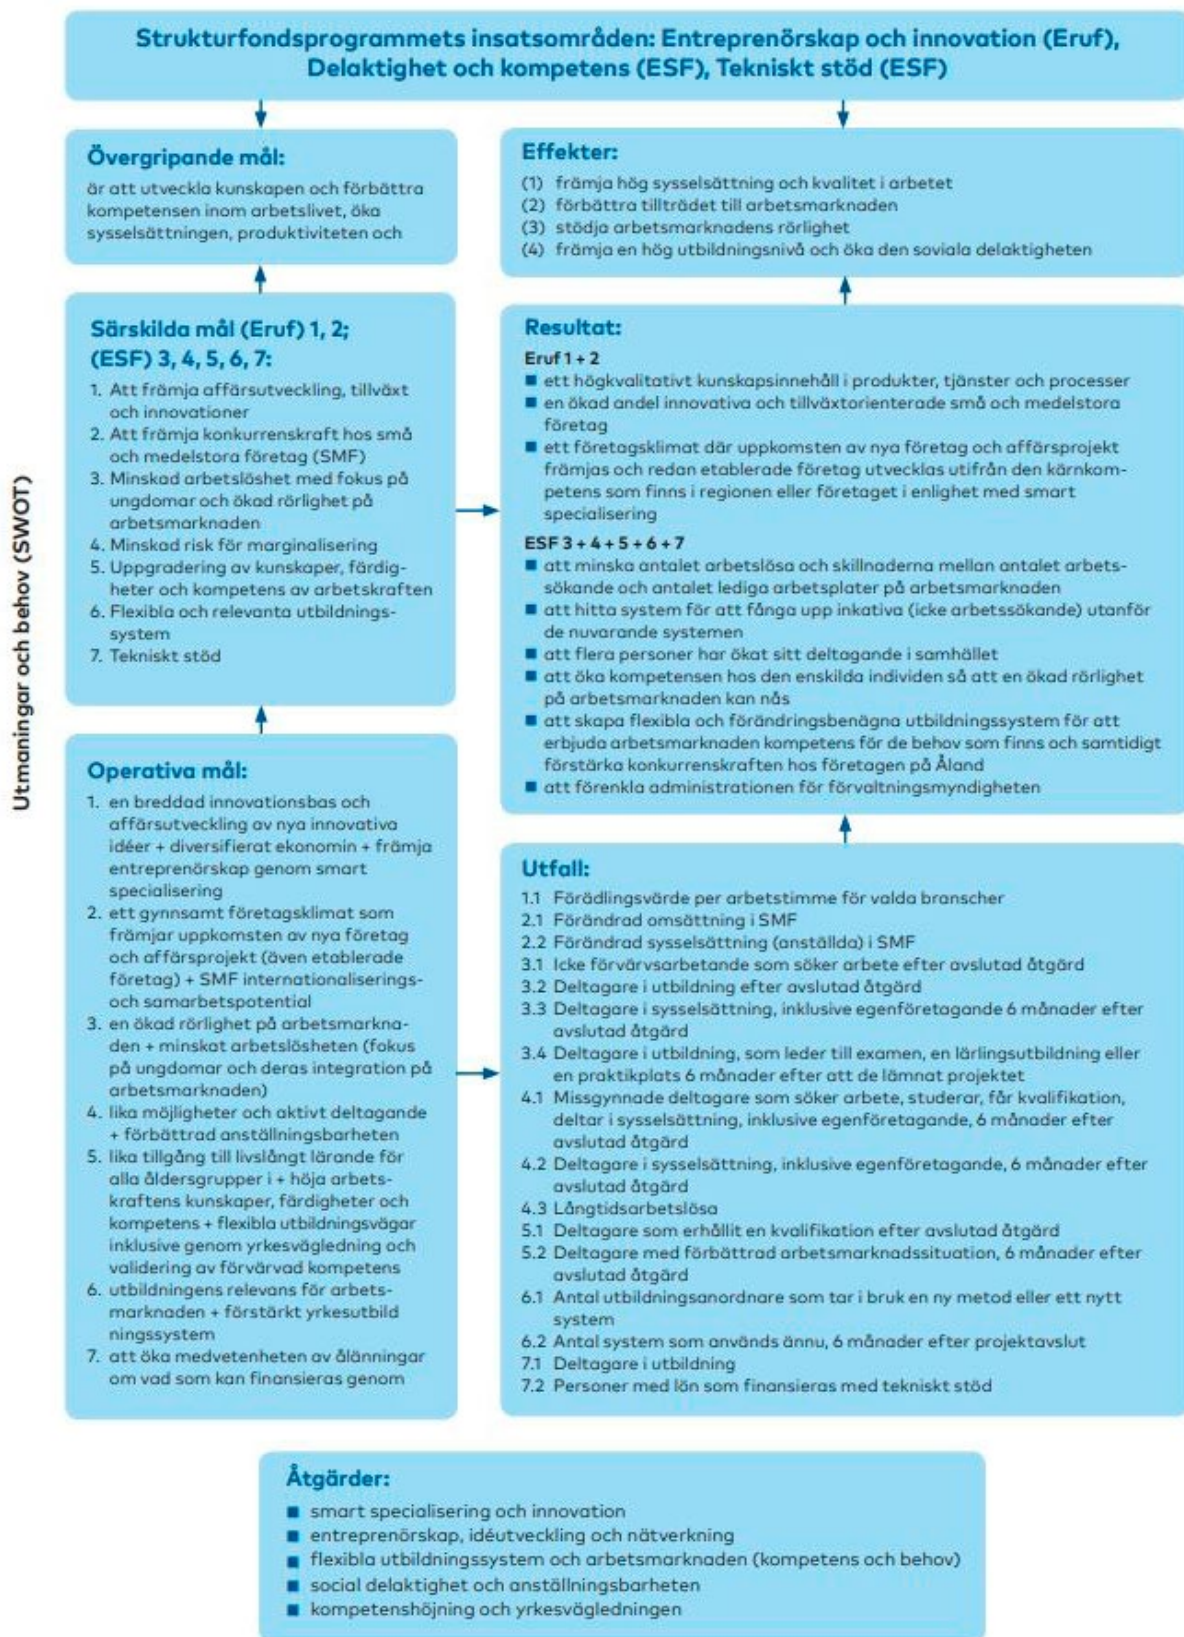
Strukturfondsprogrammets insatsområden: Entreprenörskap och innovation (Eruf), Delaktighet och kompetens (ESF), Tekniskt stöd (ESF)

Utmaningar och behov (SWOT)

Övergripande mål:
är att utveckla kunskapen och förbättra kompetensen inom arbetslivet, öka sysselsättningen, produktiviteten och

Effekter:
(1) främja hög sysselsättning och kvalitet i arbetet
(2) förbättra tillträdet till arbetsmarknaden
(3) stödja arbetsmarknadens rörlighet
(4) främja en hög utbildningsnivå och öka den soviala delaktigheten

Särskilda mål (Eruf) 1, 2; (ESF) 3, 4, 5, 6, 7:
1. Att främja affärsutveckling, tillväxt och innovationer
2. Att främja konkurrenskraft hos små och medelstora företag (SMF)
3. Minskad arbetslöshet med fokus på ungdomar och ökad rörlighet på arbetsmarknaden
4. Minskad risk för marginalisering
5. Uppgradering av kunskaper, färdigheter och kompetens av arbetskraften
6. Flexibla och relevanta utbildningssystem
7. Tekniskt stöd

Resultat:
Eruf 1 + 2
■ ett högkvalitativt kunskapsinnehåll i produkter, tjänster och processer
■ en ökad andel innovativa och tillväxtorienterade små och medelstora företag
■ ett företagsklimat där uppkomsten av nya företag och affärsprojekt främjas och redan etablerade företag utvecklas utifrån den kärnkompetens som finns i regionen eller företaget i enlighet med smart specialisering
ESF 3 + 4 + 5 + 6 + 7
■ att minska antalet arbetslösa och skillnaderna mellan antalet arbetssökande och antalet lediga arbetsplater på arbetsmarknaden
■ att hitta system för att fånga upp inkativa (icke arbetssökande) utanför de nuvarande systemen
■ att flera personer har ökat sitt deltagande i samhället
■ att öka kompetensen hos den enskilda individen så att en ökad rörlighet på arbetsmarknaden kan nås
■ att skapa flexibla och förändringsbenägna utbildningssystem för att erbjuda arbetsmarknaden kompetens för de behov som finns och samtidigt förstärka konkurrenskraften hos företagen på Åland
■ att förenkla administrationen för förvaltningsmyndigheten

Operativa mål:
1. en breddad innovationsbas och affärsutveckling av nya innovativa idéer + diversifierat ekonomin + främja entreprenörskap genom smart specialisering
2. ett gynnsamt företagsklimat som främjar uppkomsten av nya företag och affärsprojekt (även etablerade företag) + SMF internationaliserings- och samarbetspotential
3. en ökad rörlighet på arbetsmarknaden + minskat arbetslösheten (fokus på ungdomar och deras integration på arbetsmarknaden)
4. lika möjligheter och aktivt deltagande + förbättrad anställningsbarheten
5. lika tillgång till livslångt lärande för alla åldersgrupper i + höja arbetskraftens kunskaper, färdigheter och kompetens + flexibla utbildningsvägar inklusive genom yrkesvägledning och validering av förvärvad kompetens
6. utbildningens relevans för arbetsmarknaden + förstärkt yrkesutbild ningssystem
7. att öka medvetenheten av ålänningar om vad som kan finansieras genom

Utfall:
1.1 Förädlingsvärde per arbetstimme för valda branscher
2.1 Förändrad omsättning i SMF
2.2 Förändrad sysselsättning (anställda) i SMF
3.1 Icke förvärvsarbetande som söker arbete efter avslutad åtgärd
3.2 Deltagare i utbildning efter avslutad åtgärd
3.3 Deltagare i sysselsättning, inklusive egenföretagande 6 månader efter avslutad åtgärd
3.4 Deltagare i utbildning, som leder till examen, en lärlingsutbildning eller en praktikplats 6 månader efter att de lämnat projektet
4.1 Missgynnade deltagare som söker arbete, studerar, får kvalifikation, deltar i sysselsättning, inklusive egenföretagande, 6 månader efter avslutad åtgärd
4.2 Deltagare i sysselsättning, inklusive egenföretagande, 6 månader efter avslutad åtgärd
4.3 Långtidsarbetslösa
5.1 Deltagare som erhållit en kvalifikation efter avslutad åtgärd
5.2 Deltagare med förbättrad arbetsmarknadssituation, 6 månader efter avslutad åtgärd
6.1 Antal utbildningsanordnare som tar i bruk en ny metod eller ett nytt system
6.2 Antal system som används ännu, 6 månader efter projektavslut
7.1 Deltagare i utbildning
7.2 Personer med lön som finansieras med tekniskt stöd

Åtgärder:
■ smart specialisering och innovation
■ entreprenörskap, idéutveckling och nätverkning
■ flexibla utbildningssystem och arbetsmarknaden (kompetens och behov)
■ social delaktighet och anställningsbarheten
■ kompetenshöjning och yrkesvägledningen